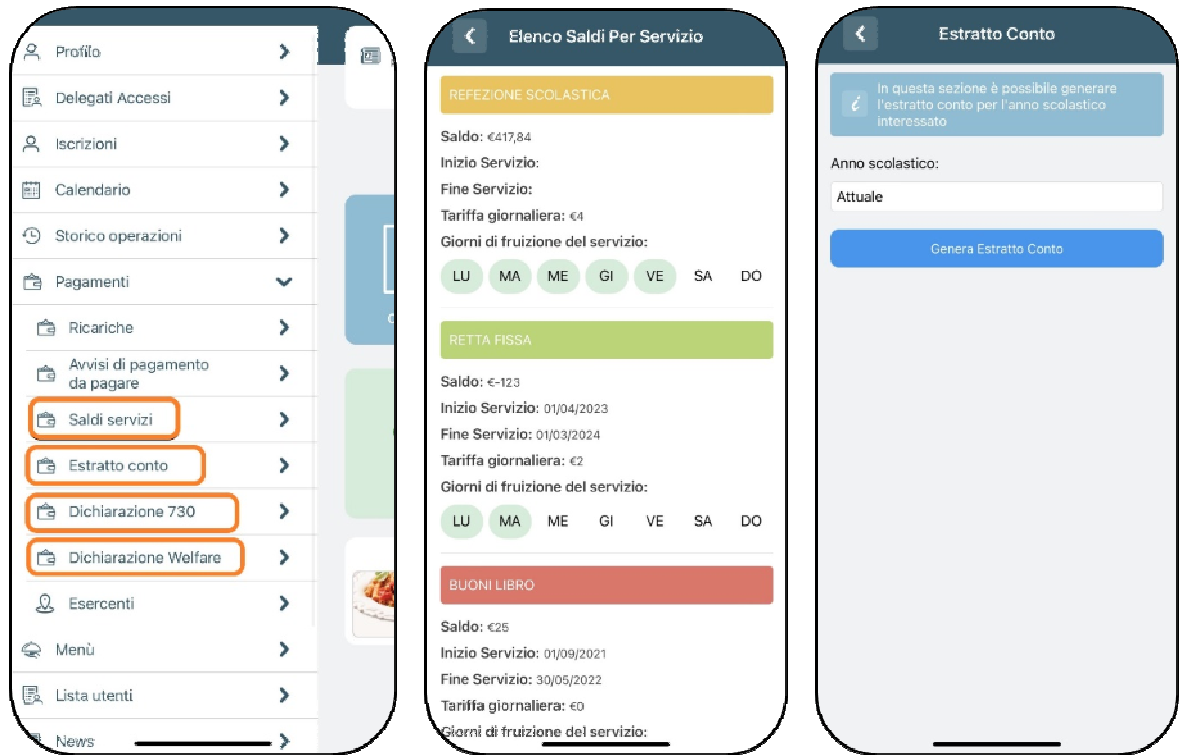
Profilo

Delegati Accessi

Iscrizioni

Calendario

Storico operazioni

Pagamenti

Ricariche

Avvisi di pagamento da pagare

Saldi servizi

Estratto conto

Dichiarazione 730

Dichiarazione Welfare

Esercenti

Menù

Lista utenti

News

Elenco Saldi Per Servizio

REFEZIONE SCOLASTICA

Saldo: €417,84

Inizio Servizio:

Fine Servizio:

Tariffa giornaliera: €4

Giorni di fruizione del servizio:

LU MA ME GI VE SA DO

RETTA FISSA

Saldo: €-123

Inizio Servizio: 01/04/2023

Fine Servizio: 01/03/2024

Tariffa giornaliera: €2

Giorni di fruizione del servizio:

LU MA ME GI VE SA DO

BUONI LIBRO

Saldo: €25

Inizio Servizio: 01/09/2021

Fine Servizio: 30/05/2022

Tariffa giornaliera: €0

Giorni di fruizione del servizio:

Estratto Conto

In questa sezione è possibile generare l'estratto conto per l'anno scolastico interessato

Anno scolastico:

Attuale

Genera Estratto Conto